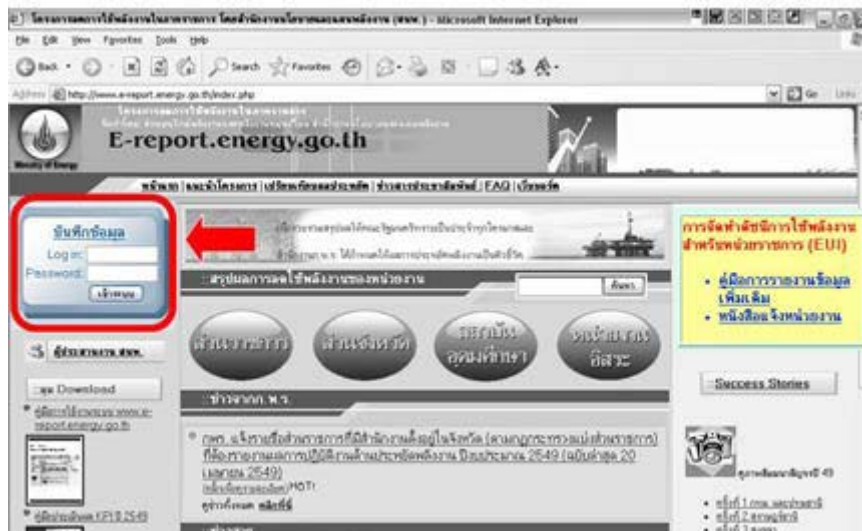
โครงการลดการใช้พลังงานในภาคราชการ โดยสำนักงานนโยบายและแผนพลังงาน (สนพ.) - Microsoft Internet Explorer

File Edit View Favorites Tools Help

Back Search Favorites

Address http://www.e-report.energy.go.th/index.php

Go Links

Ministry of Energy

E-report.energy.go.th

หน้าแรก | แนะนำโครงการ | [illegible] | FAQ | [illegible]

บันทึกข้อมูล

Log in:

Password:

เข้าระบบ

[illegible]

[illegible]

สรุปผลการลดใช้พลังงานของหน่วยงาน

ค้นหา

ส่วนราชการ

ส่วนจังหวัด

รัฐวิสาหกิจ

หน่วยงานอิสระ

ข่าวจาก ก.พ.ร.

กพร. แจ้งรายชื่อส่วนราชการที่มีสำนักงานตั้งอยู่ในจังหวัด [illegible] ที่ต้องรายงานผลการปฏิบัติงานด้านการประหยัดพลังงาน ปีงบประมาณ 2549 (ฉบับล่าสุด 20 เมษายน 2549)

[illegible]

การจัดทำดัชนีการใช้พลังงานสำหรับหน่วยราชการ (EUI)

• คู่มือการรายงานข้อมูลเพิ่มเติม

• หนังสือแจ้งหน่วยงาน

Success Stories

Download

• คู่มือการใช้งานระบบ www.e-report.energy.go.th

• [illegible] KPI ปี 2549

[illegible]

• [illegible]
• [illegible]
• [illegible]